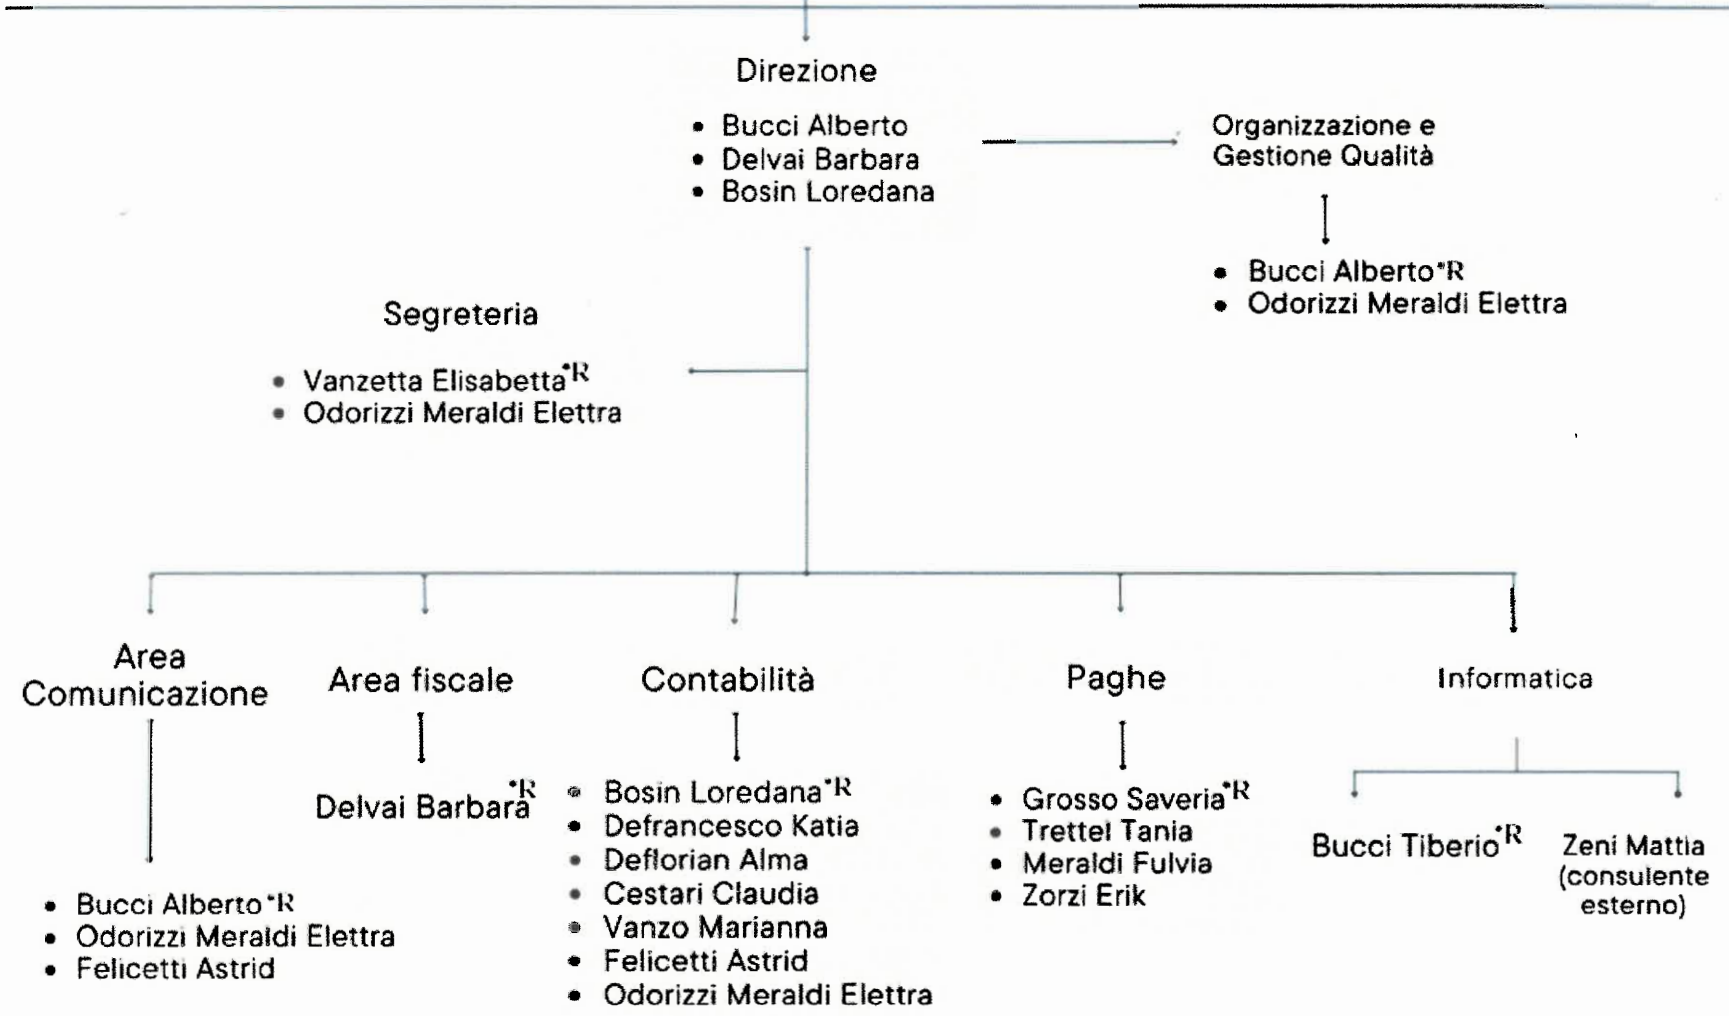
Direzione

- Bucci Alberto
- Delvai Barbara
- Bosin Loredana

Organizzazione e Gestione Qualità

- Bucci Alberto*R
- Odorizzi Meraldi Elettra

Segreteria

- Vanzetta Elisabetta*R
- Odorizzi Meraldi Elettra

Area Comunicazione

- Bucci Alberto*R
- Odorizzi Meraldi Elettra
- Felicetti Astrid

Area fiscale

Delvai Barbara*R

Contabilità

- Bosin Loredana*R
- Defrancesco Katia
- Deflorian Alma
- Cestari Claudia
- Vanzo Marianna
- Felicetti Astrid
- Odorizzi Meraldi Elettra

Paghe

- Grosso Saveria*R
- Trettel Tania
- Meraldi Fulvia
- Zorzi Erik

Informatica

Bucci Tiberio*R

Zeni Mattia (consulente esterno)